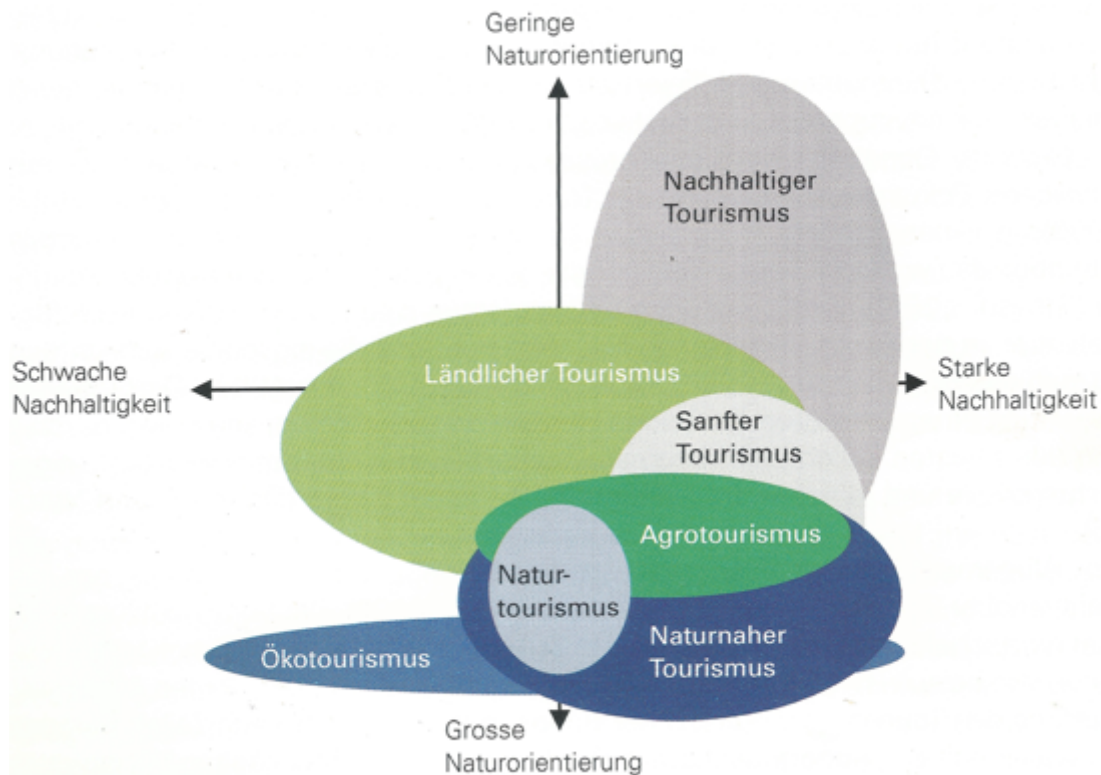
Geringe Naturorientierung

Nachhaltiger Tourismus

Schwache Nachhaltigkeit

Ländlicher Tourismus

Starke Nachhaltigkeit

Sanfter Tourismus

Agrotourismus

Naturtourismus

Naturnaher Tourismus

Ökotourismus

Grosse Naturorientierung